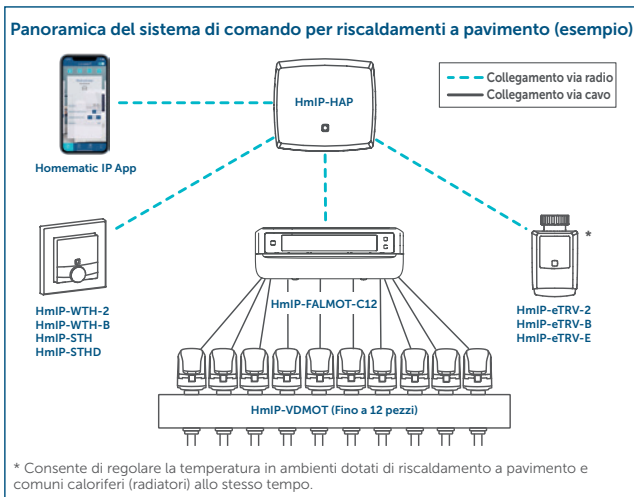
Panoramica del sistema di comando per riscaldamenti a pavimento (esempio)

Collegamento via radio
Collegamento via cavo

HmIP-HAP

Homematic IP App

HmIP-FALMOT-C12

HmIP-WTH-2
HmIP-WTH-B
HmIP-STH
HmIP-STHD

*

HmIP-eTRV-2
HmIP-eTRV-B
HmIP-eTRV-E

HmIP-VDMOT (Fino a 12 pezzi)

* Consente di regolare la temperatura in ambienti dotati di riscaldamento a pavimento e comuni caloriferi (radiatori) allo stesso tempo.